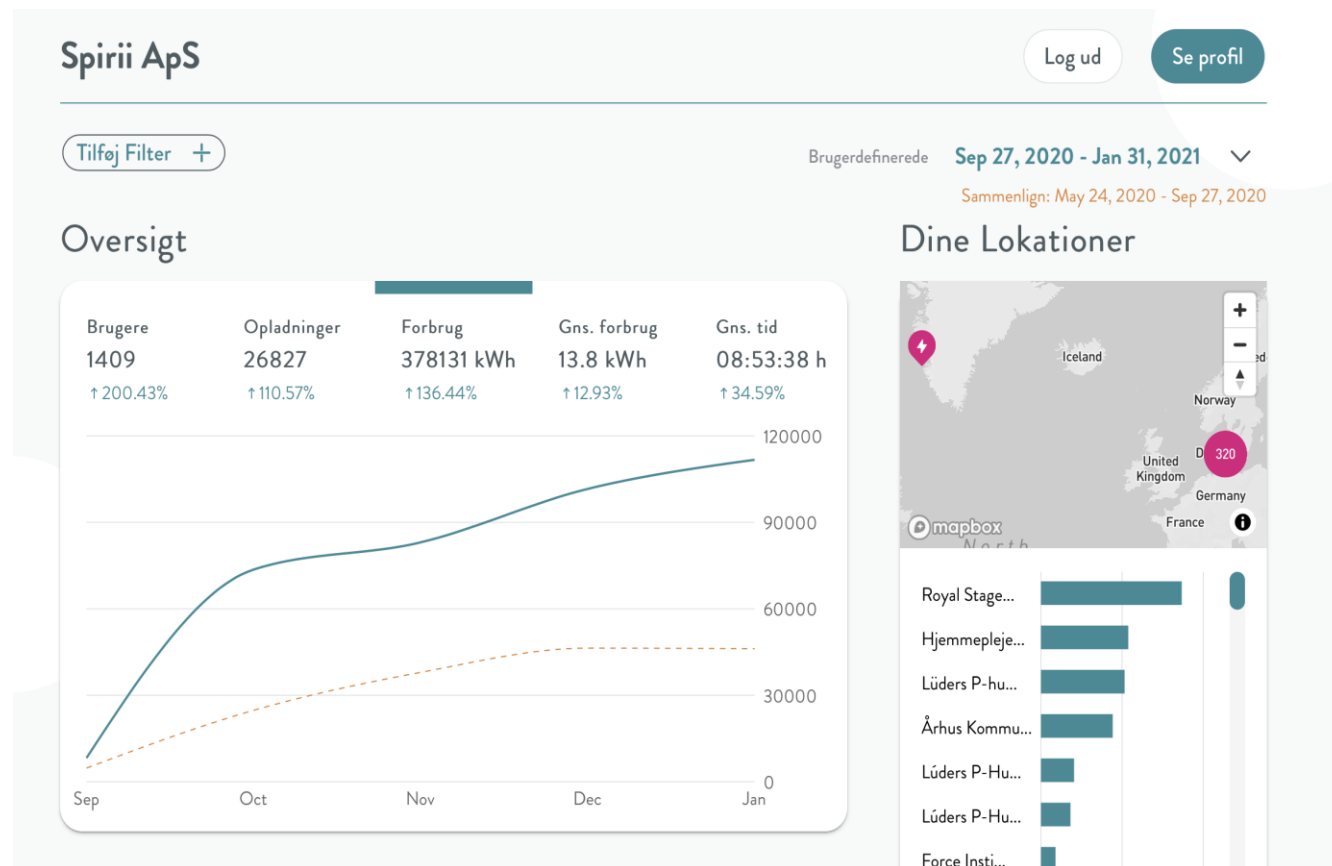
Spirii ApS

Log ud

Se profil

Tilføj Filter +

Brugerdefinerede Sep 27, 2020 - Jan 31, 2021

Sammenlign: May 24, 2020 - Sep 27, 2020

Oversigt

Dine Lokationer

| Brugere | Opladninger | Forbrug | Gns. forbrug | Gns. tid |
|---|---|---|---|---|
| 1409 | 26827 | 378131 kWh | 13.8 kWh | 08:53:38 h |
| ↑200.43% | ↑110.57% | ↑136.44% | ↑12.93% | ↑34.59% |

120000
90000
60000
30000
0

Sep Oct Nov Dec Jan

+
−
Iceland
Norway
United Kingdom
320
Germany
France
mapbox

Royal Stage...
Hjemmepleje...
Lüders P-hu...
Århus Kommu...
Lúders P-Hu...
Lúders P-Hu...
Force Insti...